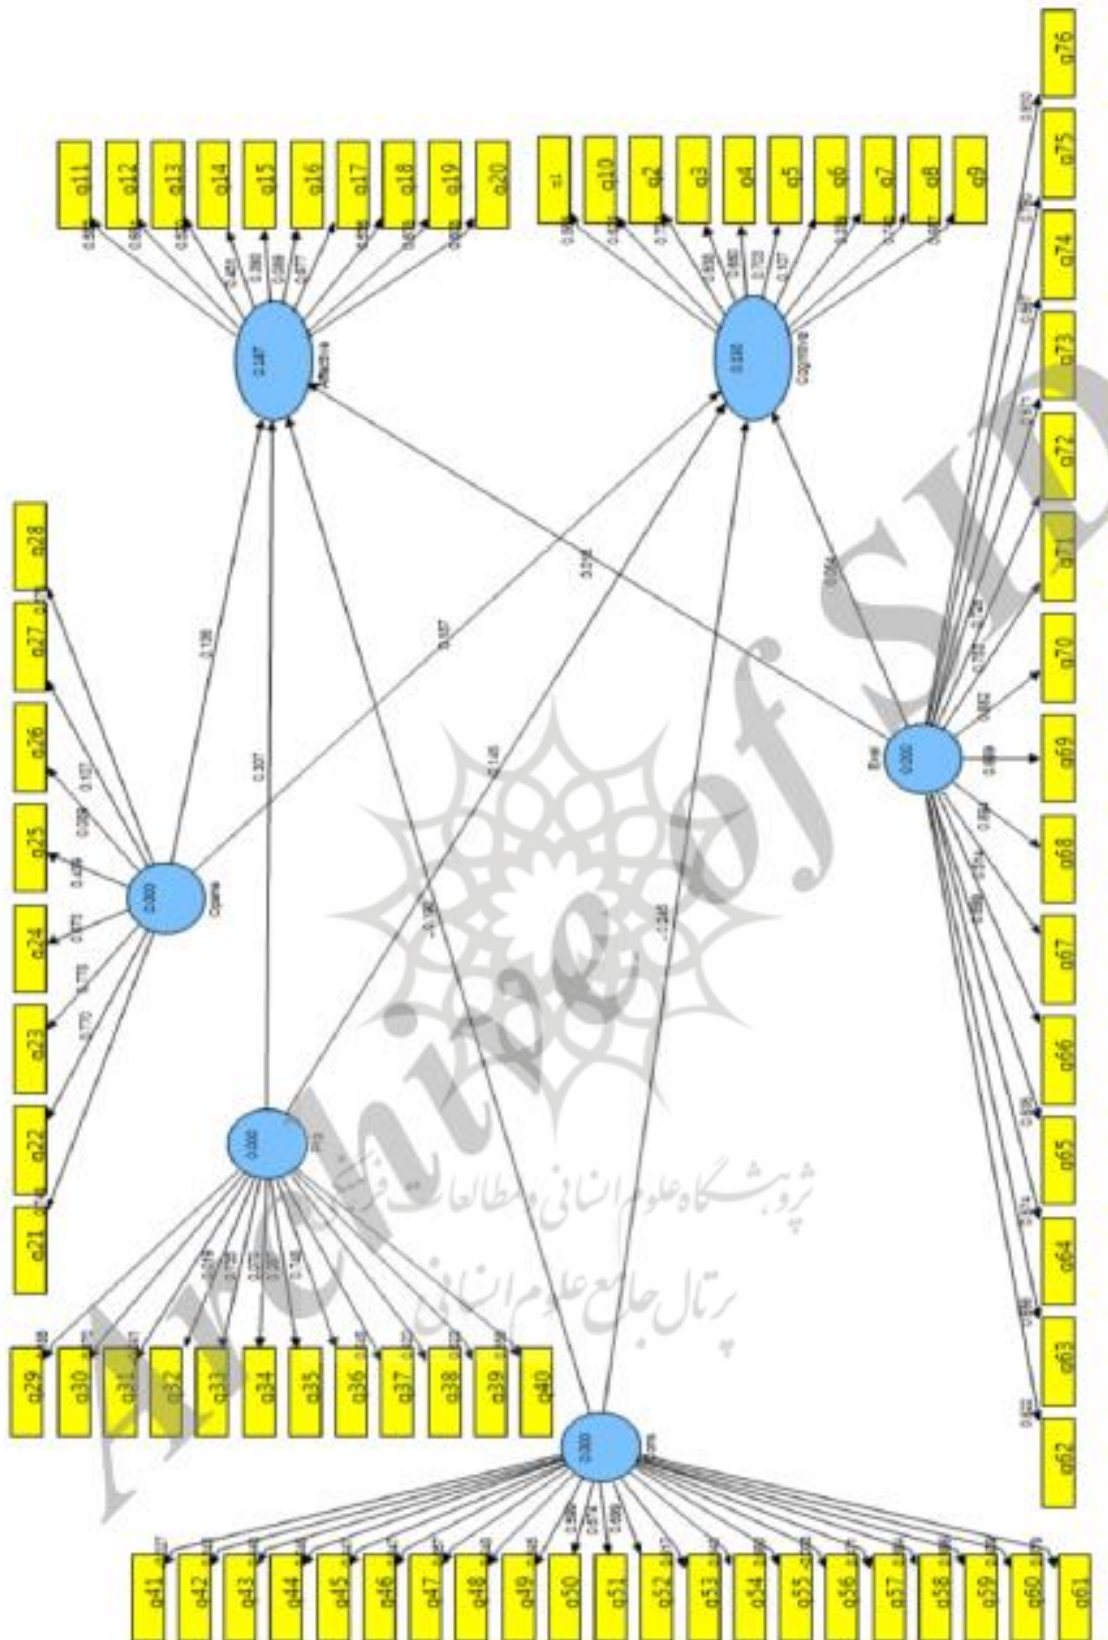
q11
q12
q13
q14
q15
q16
q17
q18
q19
q20

0.387
Affective

q1
q10
q2
q3
q4
q5
q6
q7
q8
q9

0.330
Cognitive

q28
q27
q26
q25
q24
q23
q22
q21

0.000
Opene

0.107
0.259
0.426
0.870
0.770
0.770

0.136
0.337
0.307
0.146
-0.190
-0.248
0.316
0.064

0.000
Exe

q76
q75
q74
q73
q72
q71
q70
q69
q68
q67
q66
q65
q64
q63
q62

0.000

q29
q30
q31
q32
q33
q34
q35
q36
q37
q38
q39
q40

0.000

q41
q42
q43
q44
q45
q46
q47
q48
q49
q50
q51
q52
q53
q54
q55
q56
q57
q58
q59
q60
q61

پژوهشگاه علوم انسانی و مطالعات فرهنگی
پرتال جامع علوم انسانی

Archive of SID